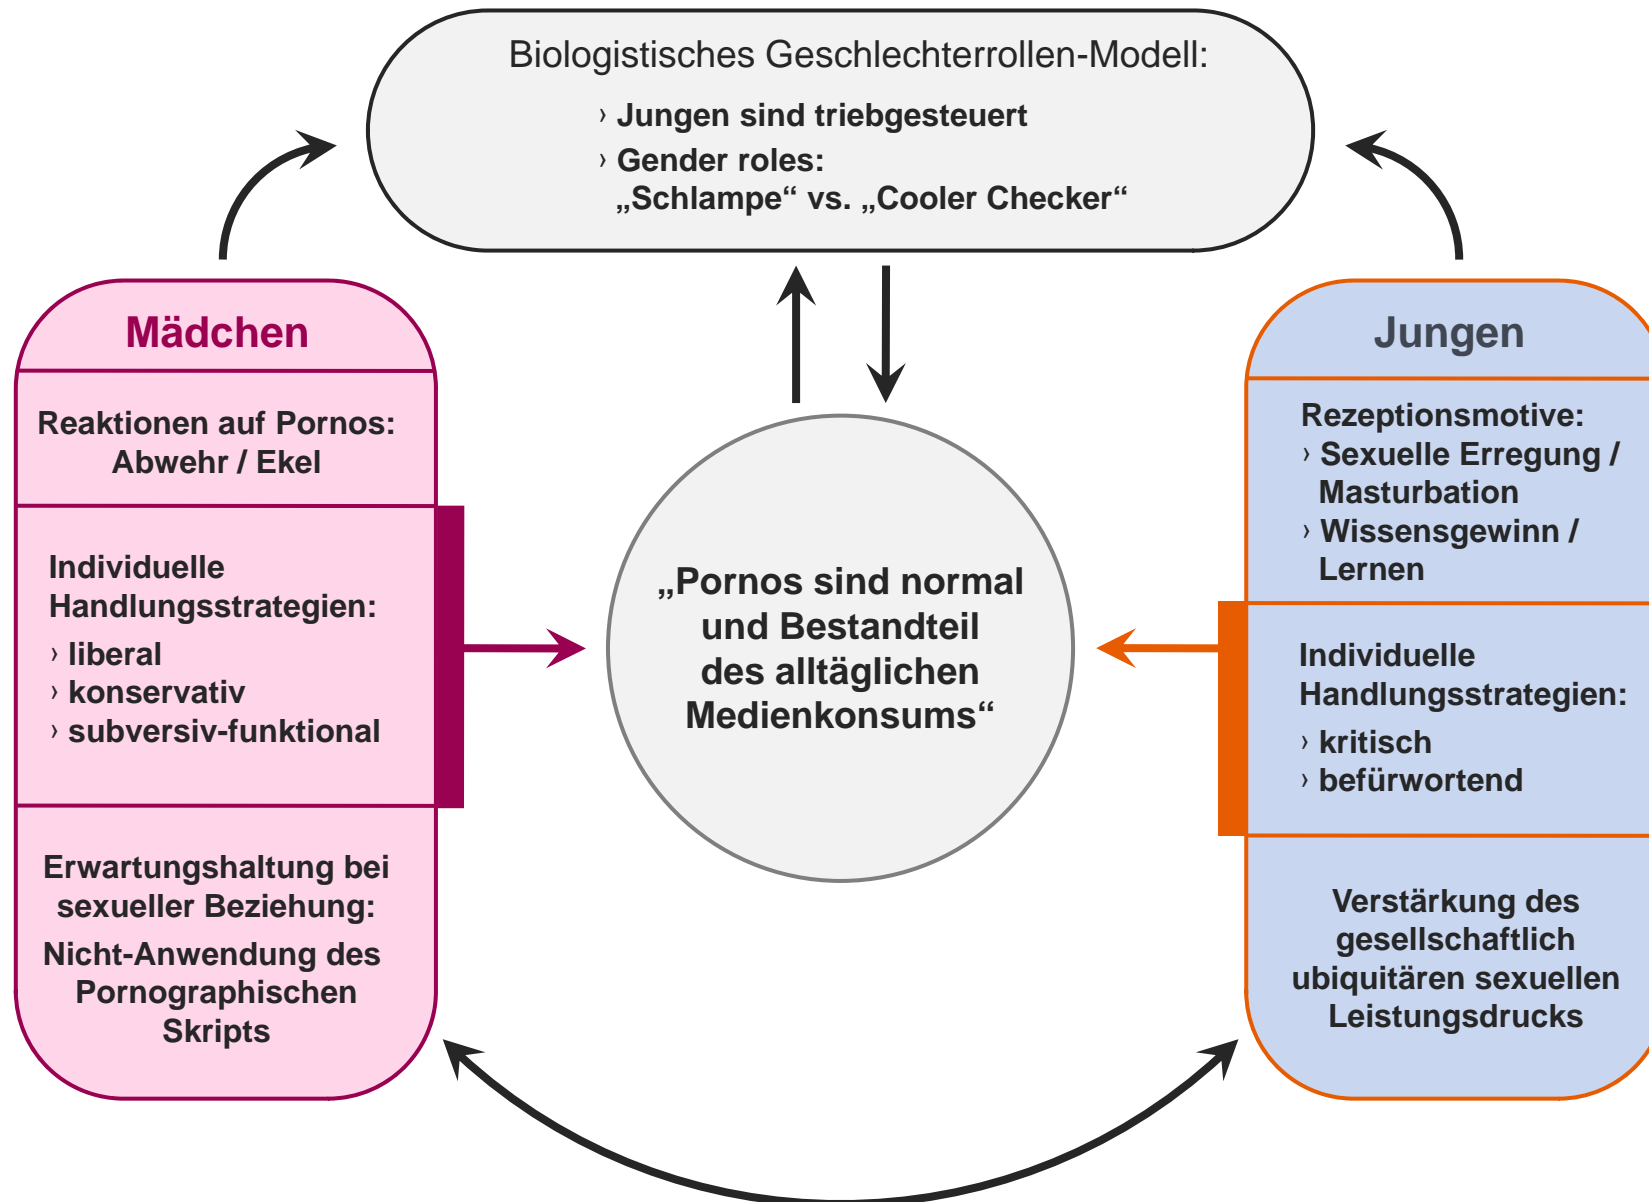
Biologistisches Geschlechterrollen-Modell:

› Jungen sind triebgesteuert
› Gender roles: „Schlampe“ vs. „Cooler Checker“

Mädchen

Reaktionen auf Pornos: Abwehr / Ekel

Individuelle Handlungsstrategien:
› liberal
› konservativ
› subversiv-funktional

Erwartungshaltung bei sexueller Beziehung:
Nicht-Anwendung des Pornographischen Skripts

„Pornos sind normal und Bestandteil des alltäglichen Medienkonsums“

Jungen

Rezeptionsmotive:
› Sexuelle Erregung / Masturbation
› Wissensgewinn / Lernen

Individuelle Handlungsstrategien:
› kritisch
› befürwortend

Verstärkung des gesellschaftlich ubiquitären sexuellen Leistungsdrucks